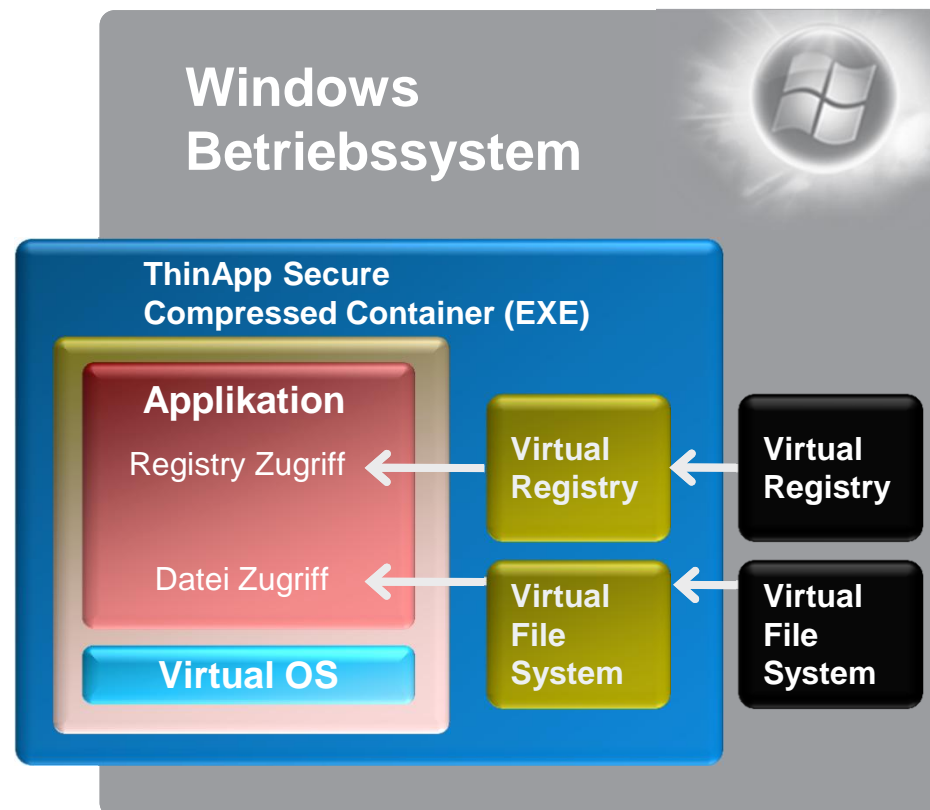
Windows Betriebssystem

ThinApp Secure Compressed Container (EXE)

Applikation

Registry Zugriff

Datei Zugriff

Virtual OS

Virtual Registry

Virtual File System

Virtual Registry

Virtual File System